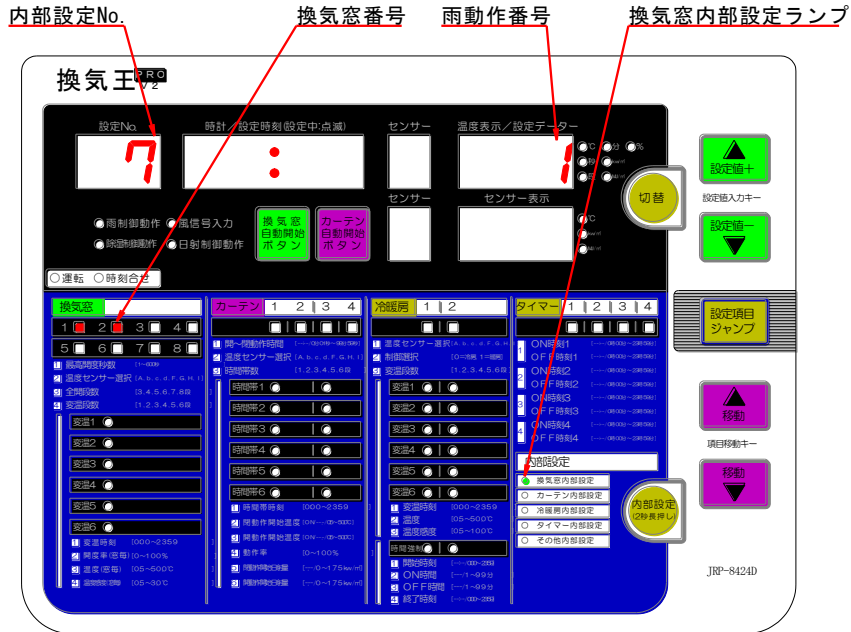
内部設定No.　換気窓番号　雨動作番号　換気窓内部設定ランプ

換気王 PRO V2

設定No.　時計／設定時刻(設定中:点滅)　センサー　温度表示／設定データー

7　:　1

℃　分　%
秒
時

センサー　センサー表示

℃

雨制御動作　風信号入力
除湿制御動作　日射制御動作

換気窓 自動開始 ボタン

カーテン 自動開始 ボタン

運転　時刻合せ

切替

設定値+

設定値入力キー

設定値−

設定項目 ジャンプ

移動

項目移動キー

移動

内部設定 (2秒長押し)

換気窓

1　2　3　4
5　6　7　8

1 最高開度秒数
2 温度センサー選択 [A.b.c.d.F.G.H.I]
3 全開段数 [3.4.5.6.7.8段]
4 変温段数 [1.2.3.4.5.6段]

変温1
変温2
変温3
変温4
変温5
変温6

1 変温時刻 [000~2359]
2 開度率(恒温) [0~100%]
3 温度(恒温) [05~500℃]
4 温度感度(恒温) [05~30℃]

カーテン　1　2　3　4

1 開~閉動作時間
2 温度センサー選択 [A.b.c.d.F.G.H.I]
3 時間帯数 [1.2.3.4.5.6段]

時間帯1
時間帯2
時間帯3
時間帯4
時間帯5
時間帯6

1 時間帯時刻 [000~2359]
2 開動作開始温度
3 閉動作開始温度
4 動作率 [0~100%]
5 開動作開始温度
6 閉動作開始温度

冷暖房　1　2

1 温度センサー選択 [A.b.c.d.F.G.H.I]
2 制御選択
3 変温段数 [1.2.3.4.5.6段]

変温1
変温2
変温3
変温4
変温5
変温6

1 変温時刻 [000~2359]
2 温度 [05~500℃]
3 温度感度 [05~100℃]

時間強制

1 開始時刻
2 ON時間 [1~99分]
3 OFF時間 [1~99分]
4 終了時刻

タイマー　1　2　3　4

1 ON時刻1
OFF時刻1
2 ON時刻2
OFF時刻2
3 ON時刻3
OFF時刻3
4 ON時刻4
OFF時刻4

内部設定

換気窓内部設定
カーテン内部設定
冷暖房内部設定
タイマー内部設定
その他内部設定

JRP-8424D